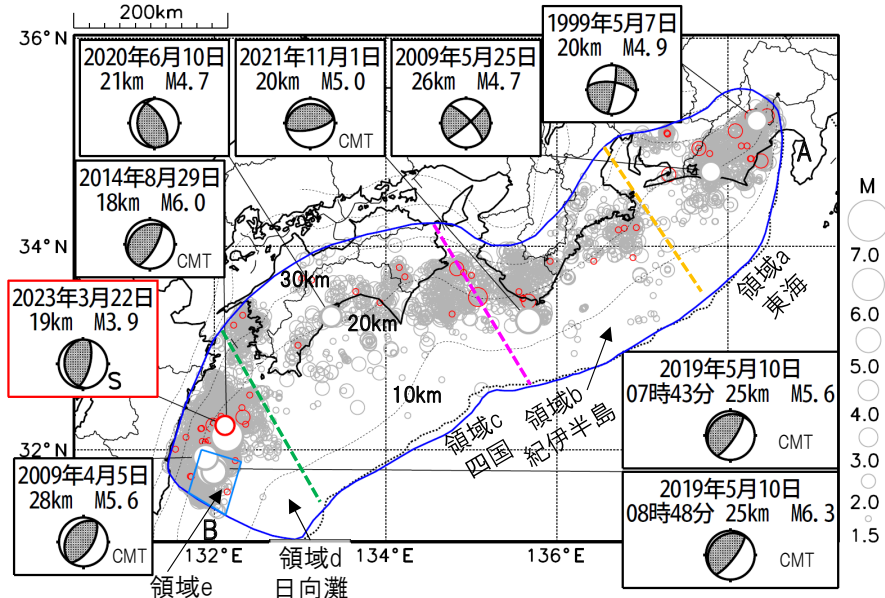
200km

36° N

2020年6月10日
21km M4.7

2021年11月1日
20km M5.0
CMT

2009年5月25日
26km M4.7

1999年5月7日
20km M4.9

A

2014年8月29日
18km M6.0
CMT

34° N

M
7.0
6.0
5.0
4.0
3.0
2.0
1.5

30km

20km

2023年3月22日
19km M3.9
S

領域a
東海

10km

2019年5月10日
07時43分 25km M5.6
CMT

領域c
四国

領域b
紀伊半島

32° N

2009年4月5日
28km M5.6
CMT

B

2019年5月10日
08時48分 25km M6.3
CMT

132° E

134° E

136° E

領域d
日向灘

領域e